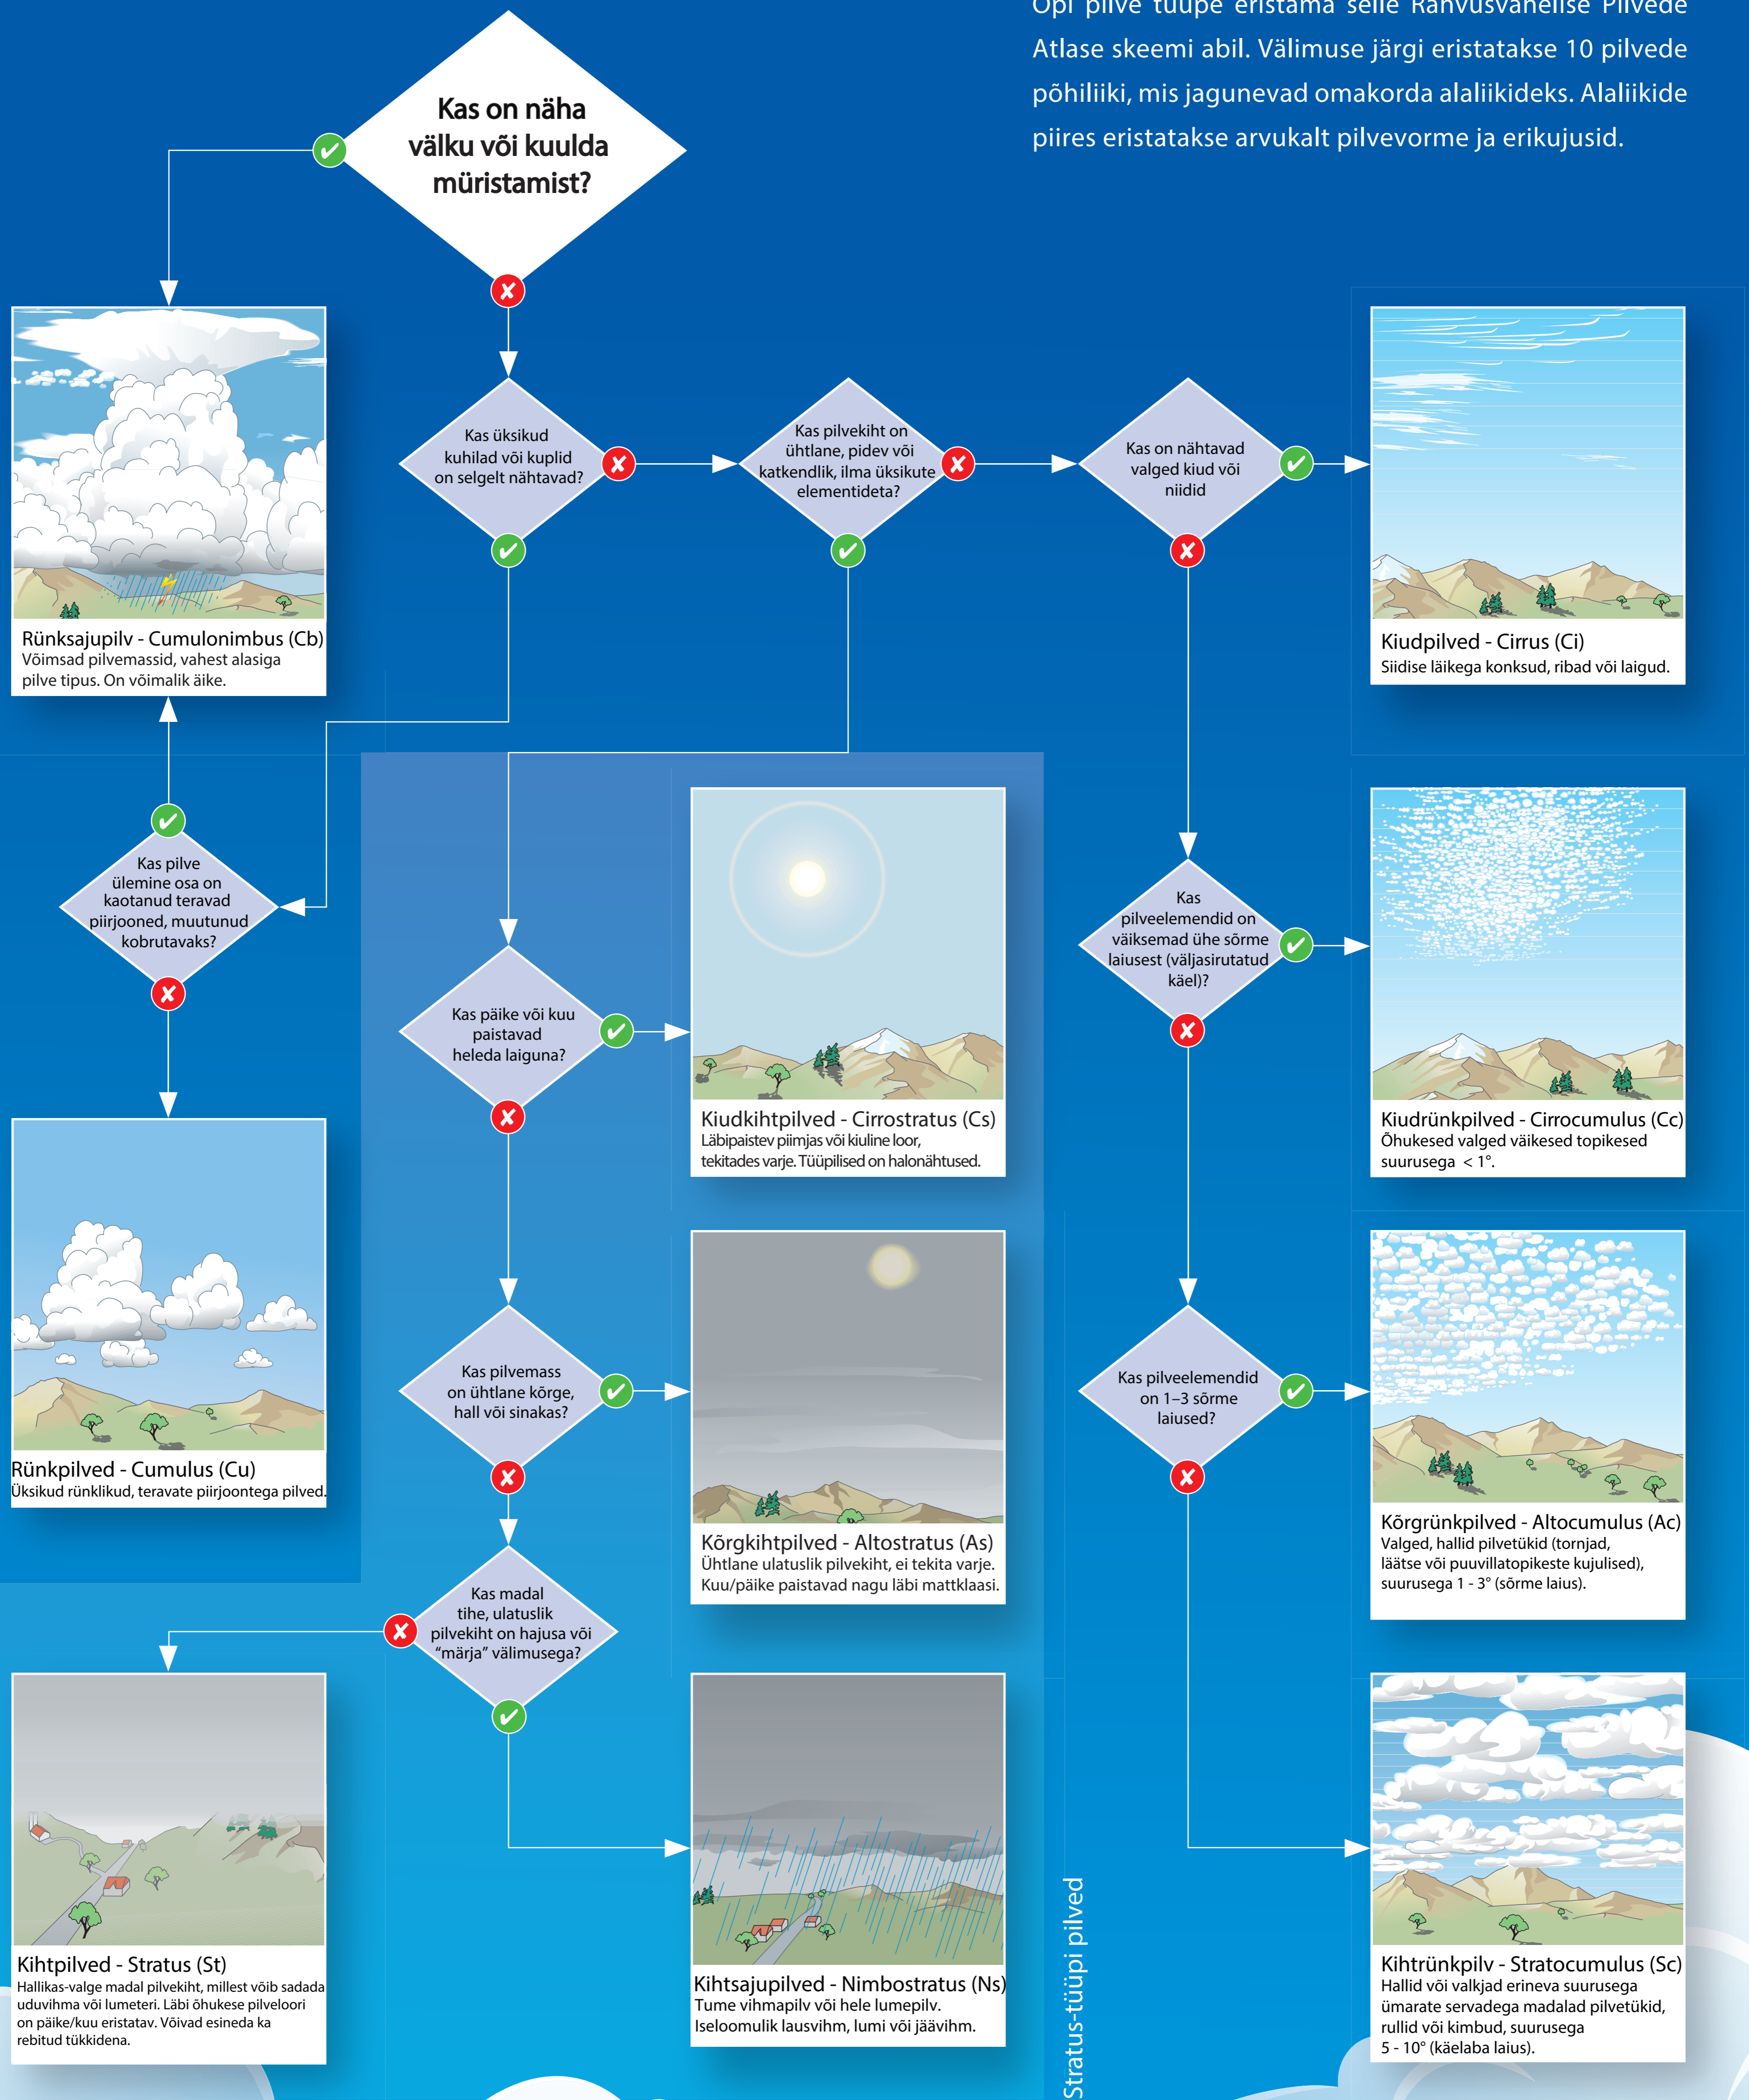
Opi pilve tüüpe eristama selle Rahvusvahelise Pilvede Atlase skeemi abil. Välimuse järgi eristatakse 10 pilvede põhiliiki, mis jagunevad omakorda alaliikideks. Alaliikide piires eristatakse arvukalt pilvevorme ja erikujusid.

Kas on näha välku või kuulda müristamist?

Kas üksikud kuhilad või kuplid on selgelt nähtavad?

Kas pilvekiht on ühtlane, pidev või katkendlik, ilma üksikute elementideta?

Kas on nähtavad valged kiud või niidid

Rünksajupilv - Cumulonimbus (Cb)
Võimsad pilvemassid, vahest alasiga pilve tipus. On võimalik äike.

Kiudpilved - Cirrus (Ci)
Siidise läikega konksud, ribad või laigud.

Kas pilve ülemine osa on kaotanud teravad piirjooned, muutunud kobrutavaks?

Kas päike või kuu paistavad heleda laiguna?

Kiudkihtpilved - Cirrostratus (Cs)
Läbipaistev piimjas või kiuline loor, tekitades varje. Tüüpilised on halonähtused.

Kas pilveelemendid on väiksemad ühe sõrme laiusest (väljasirutatud käel)?

Kiudrünkpilved - Cirrocumulus (Cc)
Õhukesed valged väikesed topikesed suurusega < 1°.

Rünkpilved - Cumulus (Cu)
Üksikud rünklikud, teravate piirjoontega pilved.

Kas pilvemass on ühtlane kõrge, hall või sinakas?

Kõrgkihtpilved - Altostratus (As)
Ühtlane ulatuslik pilvekiht, ei tekita varje. Kuu/päike paistavad nagu läbi mattklaasi.

Kas pilveelemendid on 1–3 sõrme laiused?

Kõrgrünkpilved - Altocumulus (Ac)
Valged, hallid pilvetükid (tornjad, läätse või puuvillatopikeste kujulised), suurusega 1 - 3° (sõrme laius).

Kas madal tihe, ulatuslik pilvekiht on hajusa või “märja” välimusega?

Kihtpilved - Stratus (St)
Hallikas-valge madal pilvekiht, millest võib sadada uduvihma või lumeteri. Läbi õhukese pilveloori on päike/kuu eristatav. Võivad esineda ka rebitud tükkidena.

Kihtsajupilved - Nimbostratus (Ns)
Tume vihmapilv või hele lumepilv. Iseloomulik lausvihm, lumi või jäävihm.

Stratus-tüüpi pilved

Kihtrünkpilv - Stratocumulus (Sc)
Hallid või valkjad erineva suurusega ümarate servadega madalad pilvetükid, rullid või kimbud, suurusega 5 - 10° (käelaba laius).